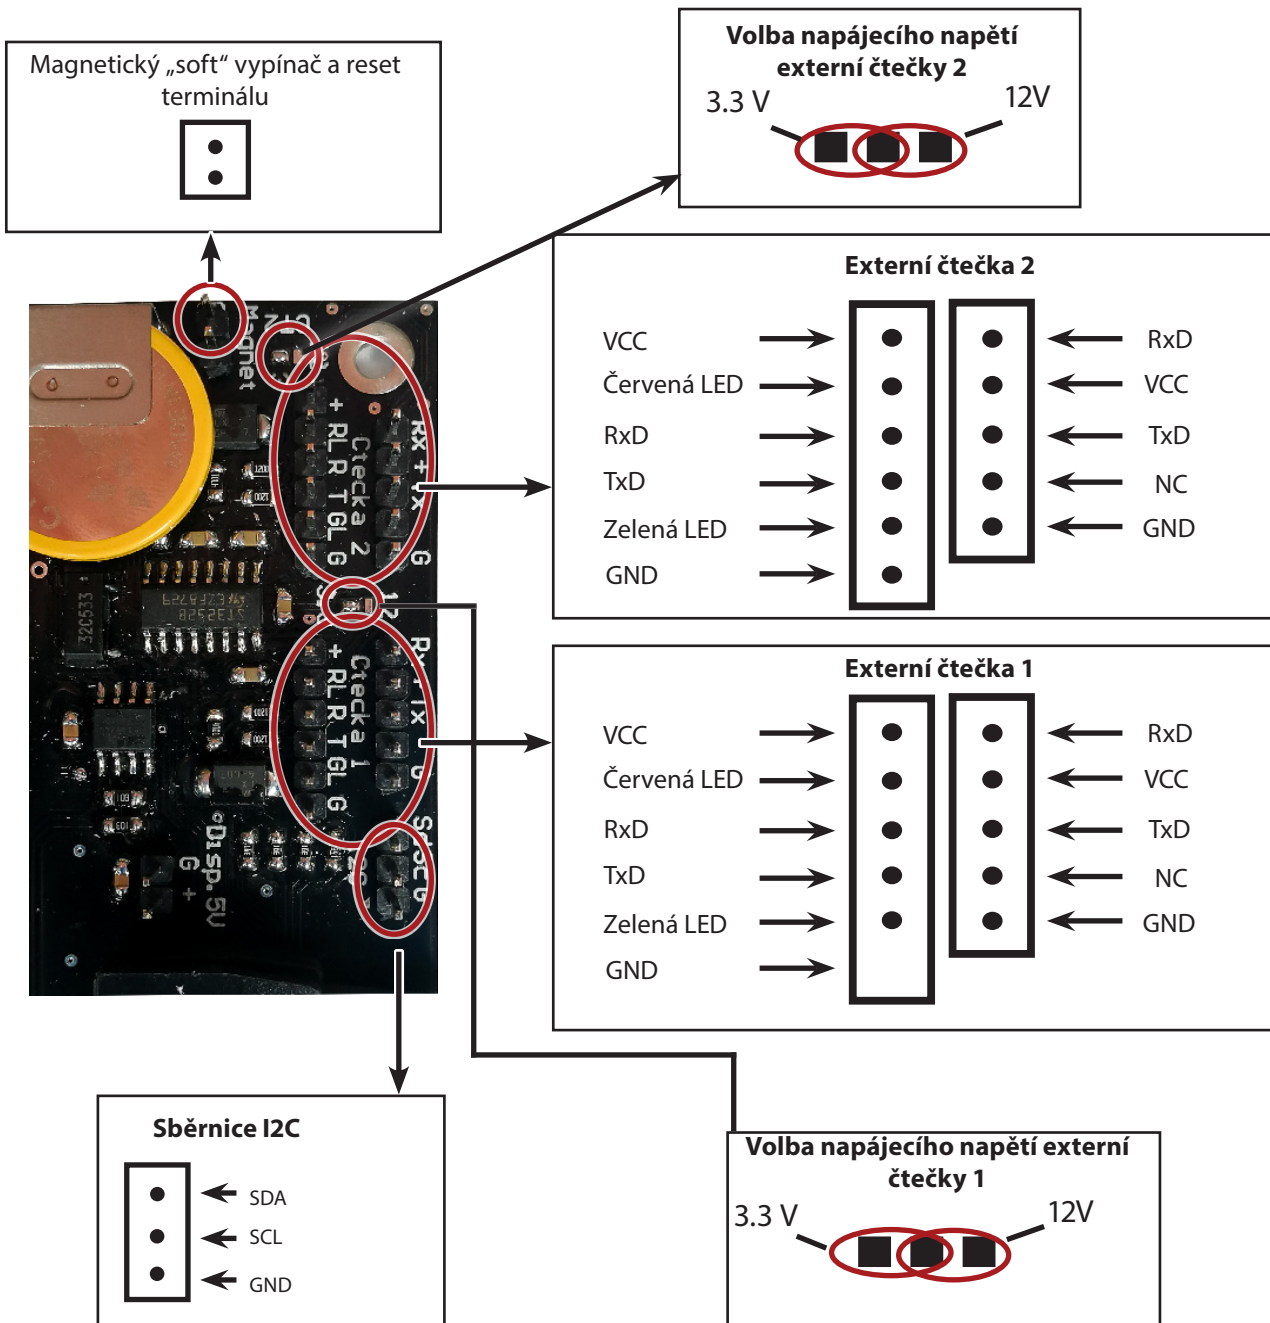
Magnetický „soft“ vypínač a reset terminálu

Volba napájecího napětí externí čtečky 2
3.3 V
12V

Externí čtečka 2
VCC
Červená LED
RxD
TxD
Zelená LED
GND
RxD
VCC
TxD
NC
GND

Externí čtečka 1
VCC
Červená LED
RxD
TxD
Zelená LED
GND
RxD
VCC
TxD
NC
GND

Magnet
Ctecka 2
+ RL R T GL G
Rx + Tx G
12
Ctecka 1
+ RL R T GL G
Rx + Tx G
Disp.5V
G +

Sběrnice I2C
SDA
SCL
GND

Volba napájecího napětí externí čtečky 1
3.3 V
12V